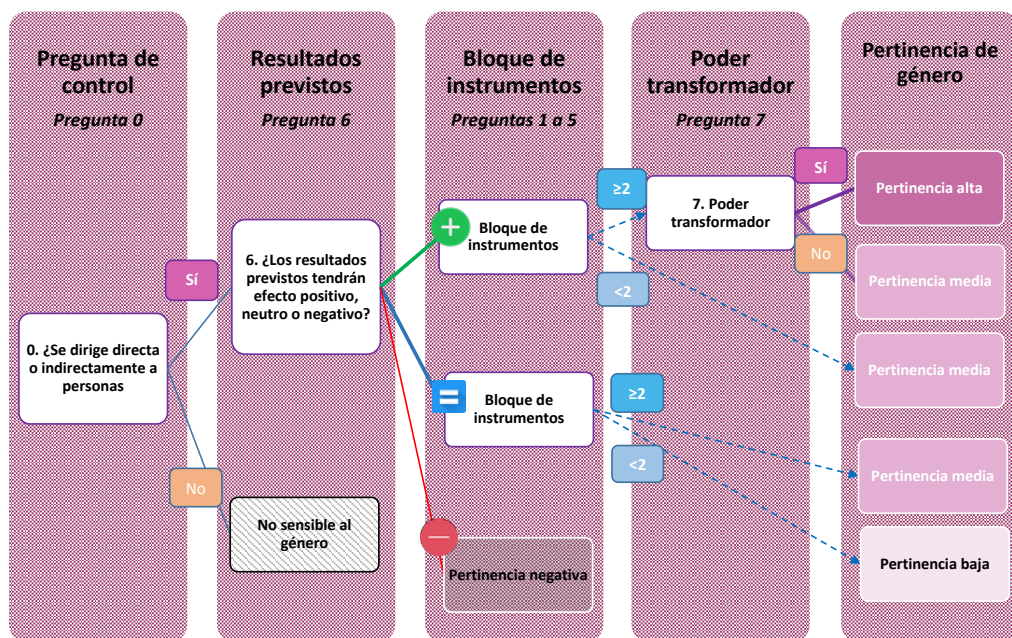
Pregunta de control
Pregunta 0

Resultados previstos
Pregunta 6

Bloque de instrumentos
Preguntas 1 a 5

Poder transformador
Pregunta 7

Pertinencia de género

0. ¿Se dirige directa o indirectamente a personas

Sí

No

6. ¿Los resultados previstos tendrán efecto positivo, neutro o negativo?

No sensible al género

Bloque de instrumentos

Bloque de instrumentos

Pertinencia negativa

≥2

<2

≥2

<2

7. Poder transformador

Sí

No

Pertinencia alta

Pertinencia media

Pertinencia media

Pertinencia media

Pertinencia baja